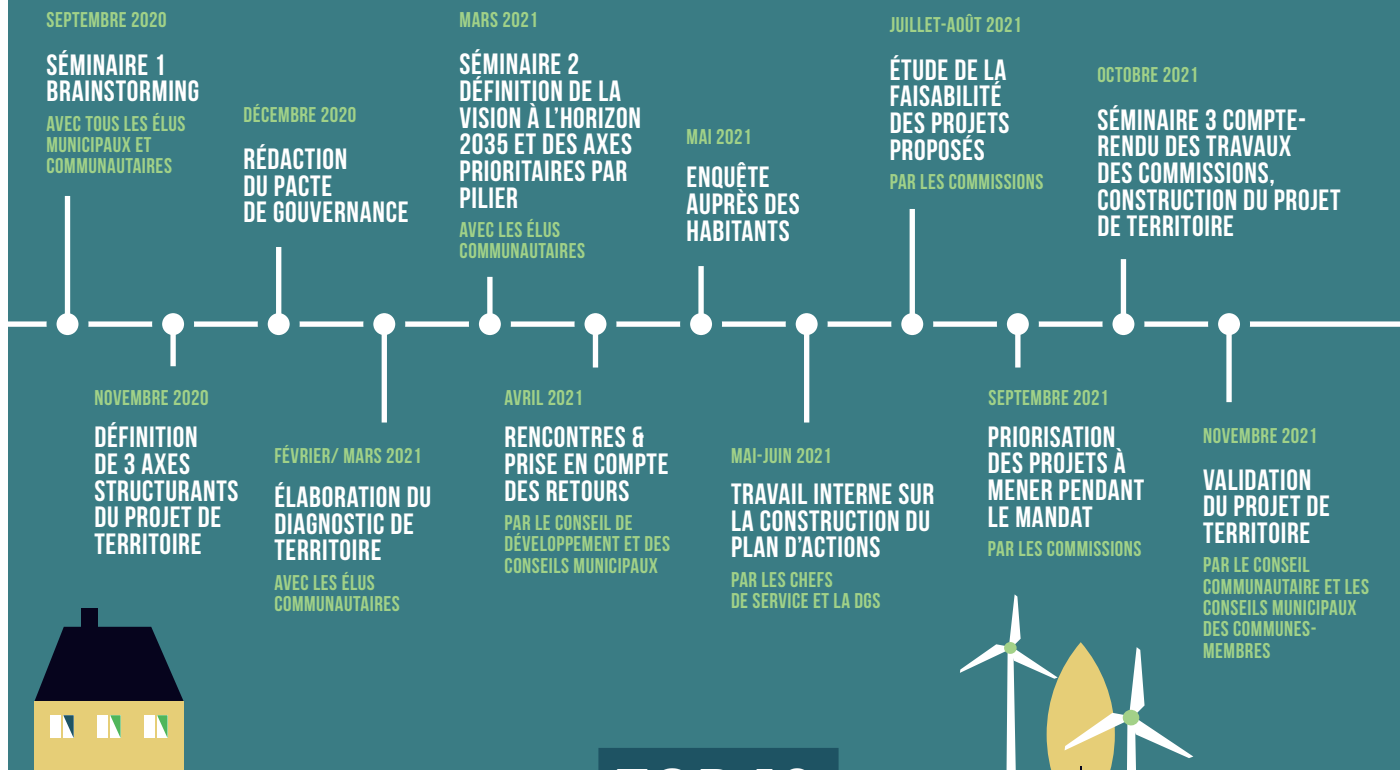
SEPTEMBRE 2020

SÉMINAIRE 1 BRAINSTORMING

AVEC TOUS LES ÉLUS MUNICIPAUX ET COMMUNAUTAIRES

DÉCEMBRE 2020

RÉDACTION DU PACTE DE GOUVERNANCE

MARS 2021

SÉMINAIRE 2 DÉFINITION DE LA VISION À L'HORIZON 2035 ET DES AXES PRIORITAIRES PAR PILIER

AVEC LES ÉLUS COMMUNAUTAIRES

MAI 2021

ENQUÊTE AUPRÈS DES HABITANTS

JUILLET-AOÛT 2021

ÉTUDE DE LA FAISABILITÉ DES PROJETS PROPOSÉS

PAR LES COMMISSIONS

OCTOBRE 2021

SÉMINAIRE 3 COMPTE-RENDU DES TRAVAUX DES COMMISSIONS, CONSTRUCTION DU PROJET DE TERRITOIRE

NOVEMBRE 2020

DÉFINITION DE 3 AXES STRUCTURANTS DU PROJET DE TERRITOIRE

FÉVRIER/ MARS 2021

ÉLABORATION DU DIAGNOSTIC DE TERRITOIRE

AVEC LES ÉLUS COMMUNAUTAIRES

AVRIL 2021

RENCONTRES & PRISE EN COMPTE DES RETOURS

PAR LE CONSEIL DE DÉVELOPPEMENT ET DES CONSEILS MUNICIPAUX

MAI-JUIN 2021

TRAVAIL INTERNE SUR LA CONSTRUCTION DU PLAN D'ACTIONS

PAR LES CHEFS DE SERVICE ET LA DGS

SEPTEMBRE 2021

PRIORISATION DES PROJETS À MENER PENDANT LE MANDAT

PAR LES COMMISSIONS

NOVEMBRE 2021

VALIDATION DU PROJET DE TERRITOIRE

PAR LE CONSEIL COMMUNAUTAIRE ET LES CONSEILS MUNICIPAUX DES COMMUNES-MEMBRES

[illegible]